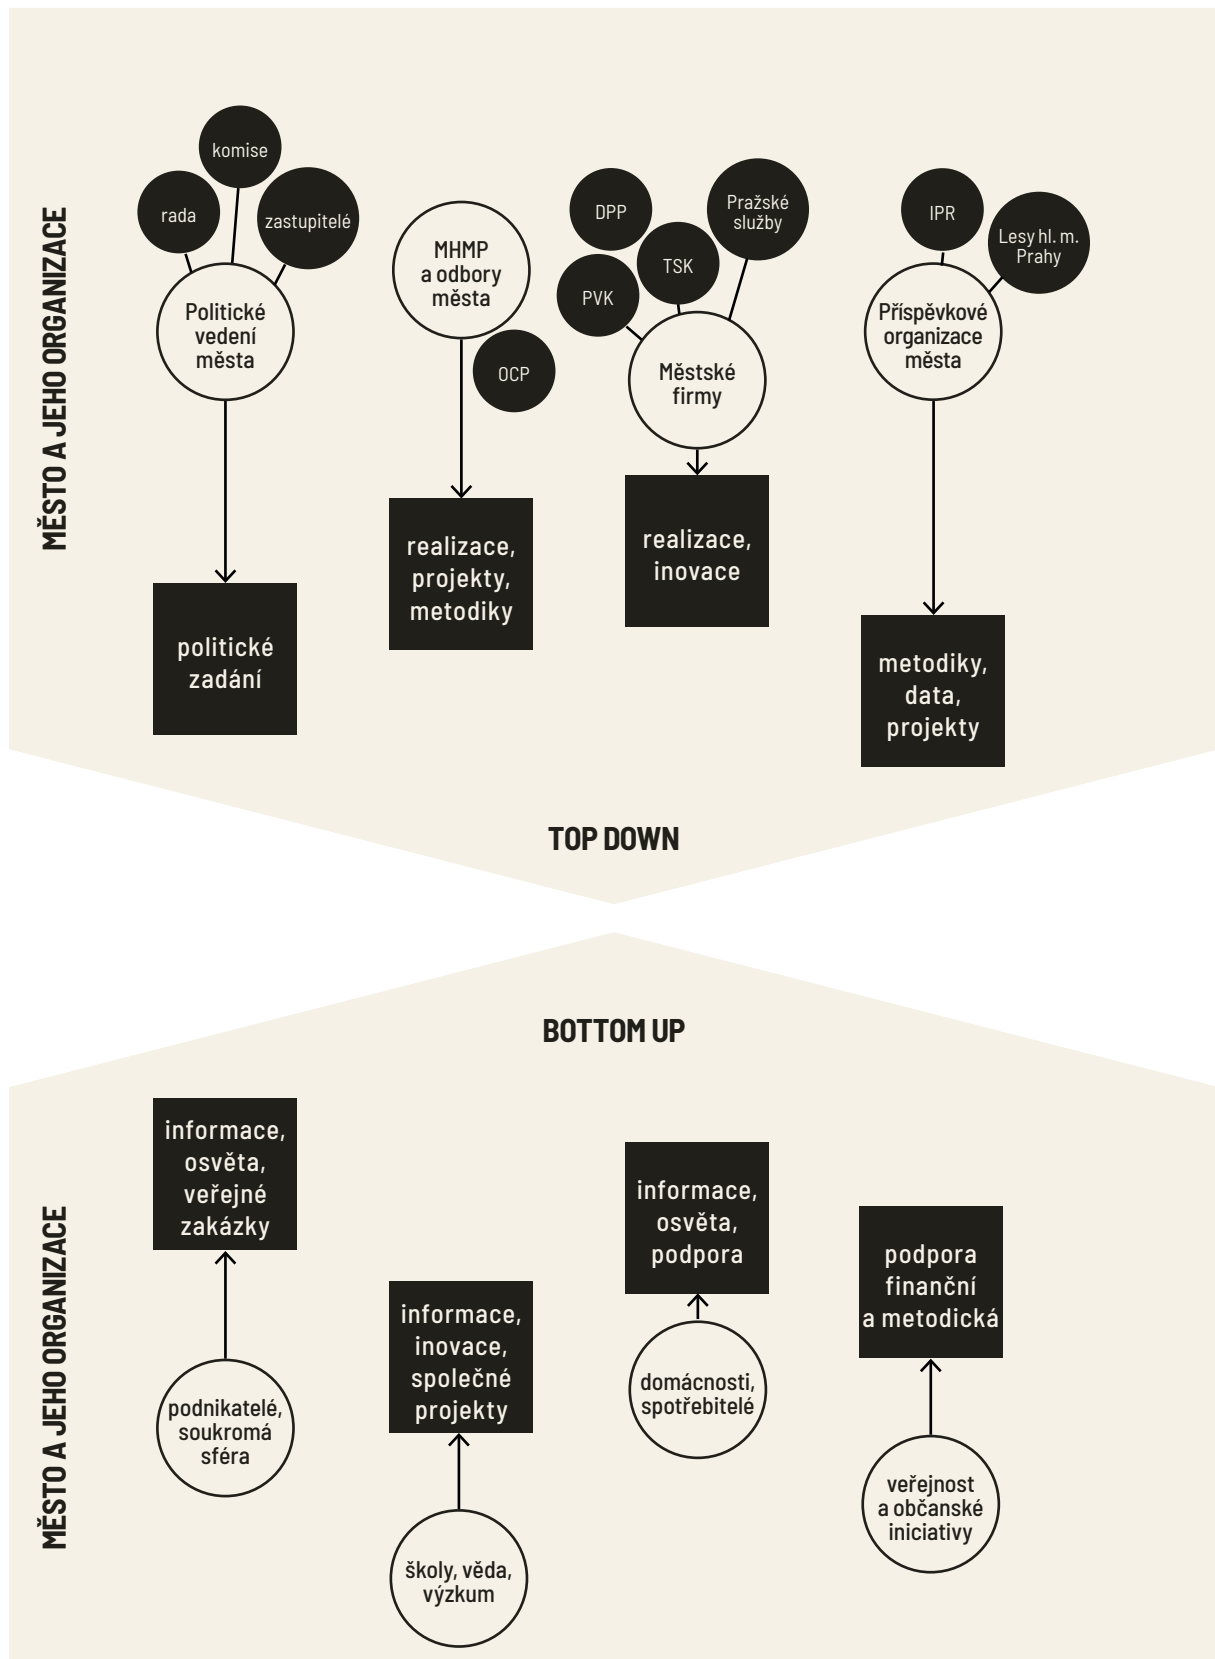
MĚSTO A JEHO ORGANIZACE

komise

rada

zastupitelé

Politické vedení města

politické zadání

MHMP a odbory města

OCP

realizace, projekty, metodiky

DPP

Pražské služby

TSK

PVK

Městské firmy

realizace, inovace

IPR

Lesy hl. m. Prahy

Příspěvkové organizace města

metodiky, data, projekty

TOP DOWN

BOTTOM UP

MĚSTO A JEHO ORGANIZACE

informace, osvěta, veřejné zakázky

podnikatelé, soukromá sféra

informace, inovace, společné projekty

školy, věda, výzkum

informace, osvěta, podpora

domácnosti, spotřebitelé

podpora finanční a metodická

veřejnost a občanské iniciativy